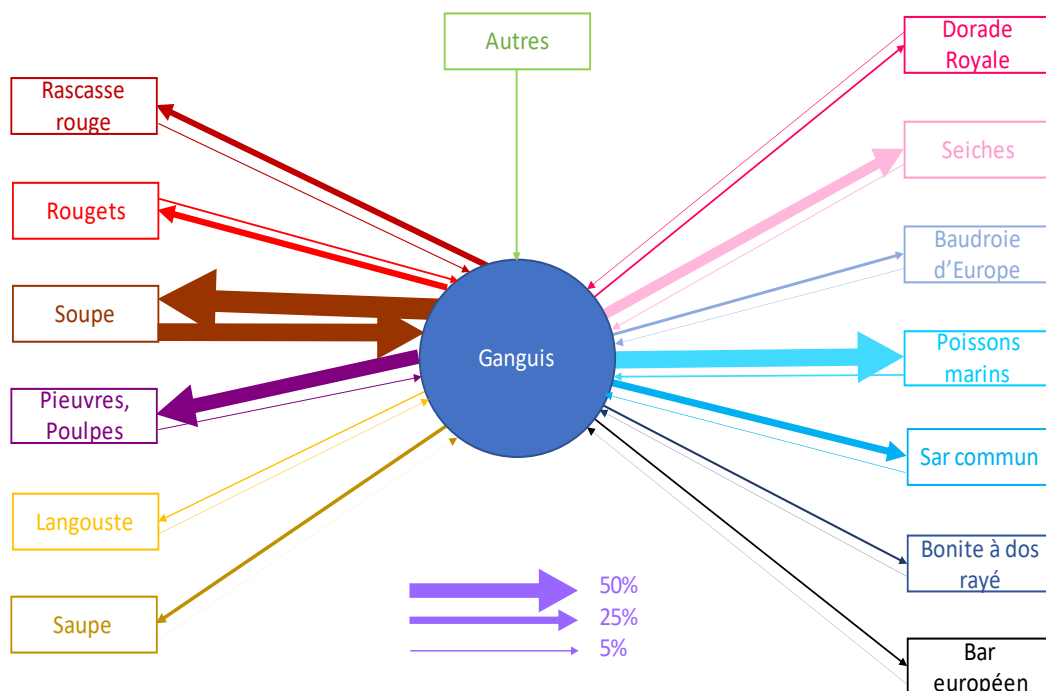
Autres

Rascasse rouge

Rougets

Soupe

Pieuvres, Poulpes

Langouste

Saupe

Ganguis

Dorade Royale

Seiches

Baudroie d'Europe

Poissons marins

Sar commun

Bonite à dos rayé

Bar européen

50%
25%
5%